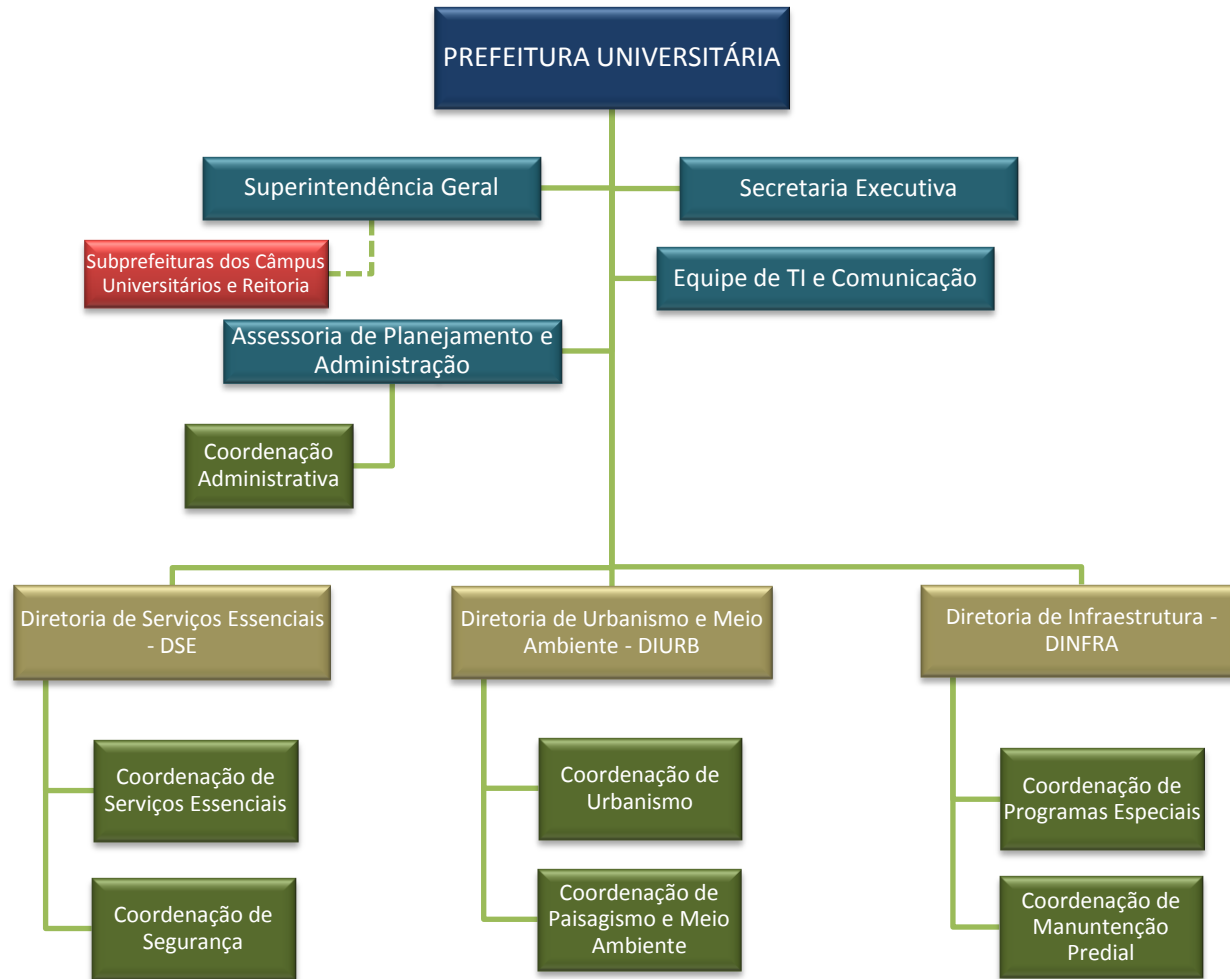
PREFEITURA UNIVERSITÁRIA

Superintendência Geral

Secretaria Executiva

Subprefeituras dos Câmpus Universitários e Reitoria

Equipe de TI e Comunicação

Assessoria de Planejamento e Administração

Coordenação Administrativa

Diretoria de Serviços Essenciais - DSE

Diretoria de Urbanismo e Meio Ambiente - DIURB

Diretoria de Infraestrutura - DINFRA

Coordenação de Serviços Essenciais

Coordenação de Segurança

Coordenação de Urbanismo

Coordenação de Paisagismo e Meio Ambiente

Coordenação de Programas Especiais

Coordenação de Manuntenção Predial